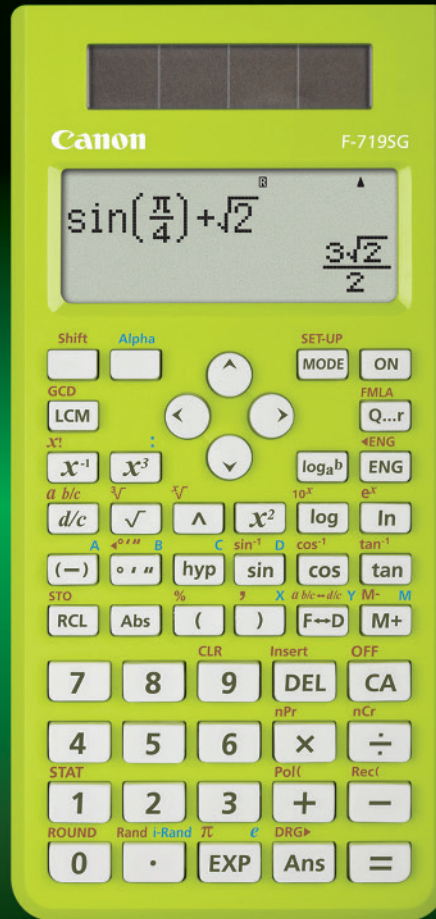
Canon F-719SG

R

$\sin\left(\frac{\pi}{4}\right)+\sqrt{2}$

$\frac{3\sqrt{2}}{2}$

Shift Alpha SET-UP
MODE ON
GCD FMLA
LCM Q...r
x! : ◄ENG
$x^{-1}$ $x^3$ $\log_a b$ ENG
a b/c $\sqrt[3]{}$ $\sqrt[x]{}$ $10^x$ $e^x$
d/c $\sqrt{}$ ∧ $x^2$ log ln
A ◄°'" B C $\sin^{-1}$ D $\cos^{-1}$ $\tan^{-1}$
(−) ° ' " hyp sin cos tan
STO % , X a b/c↔d/c Y M- M
RCL Abs ( ) F↔D M+
CLR Insert OFF
7 8 9 DEL CA
nPr nCr
4 5 6 × ÷
STAT Pol( Rec(
1 2 3 + −
ROUND Rand i-Rand π e DRG►
0 · EXP Ans =